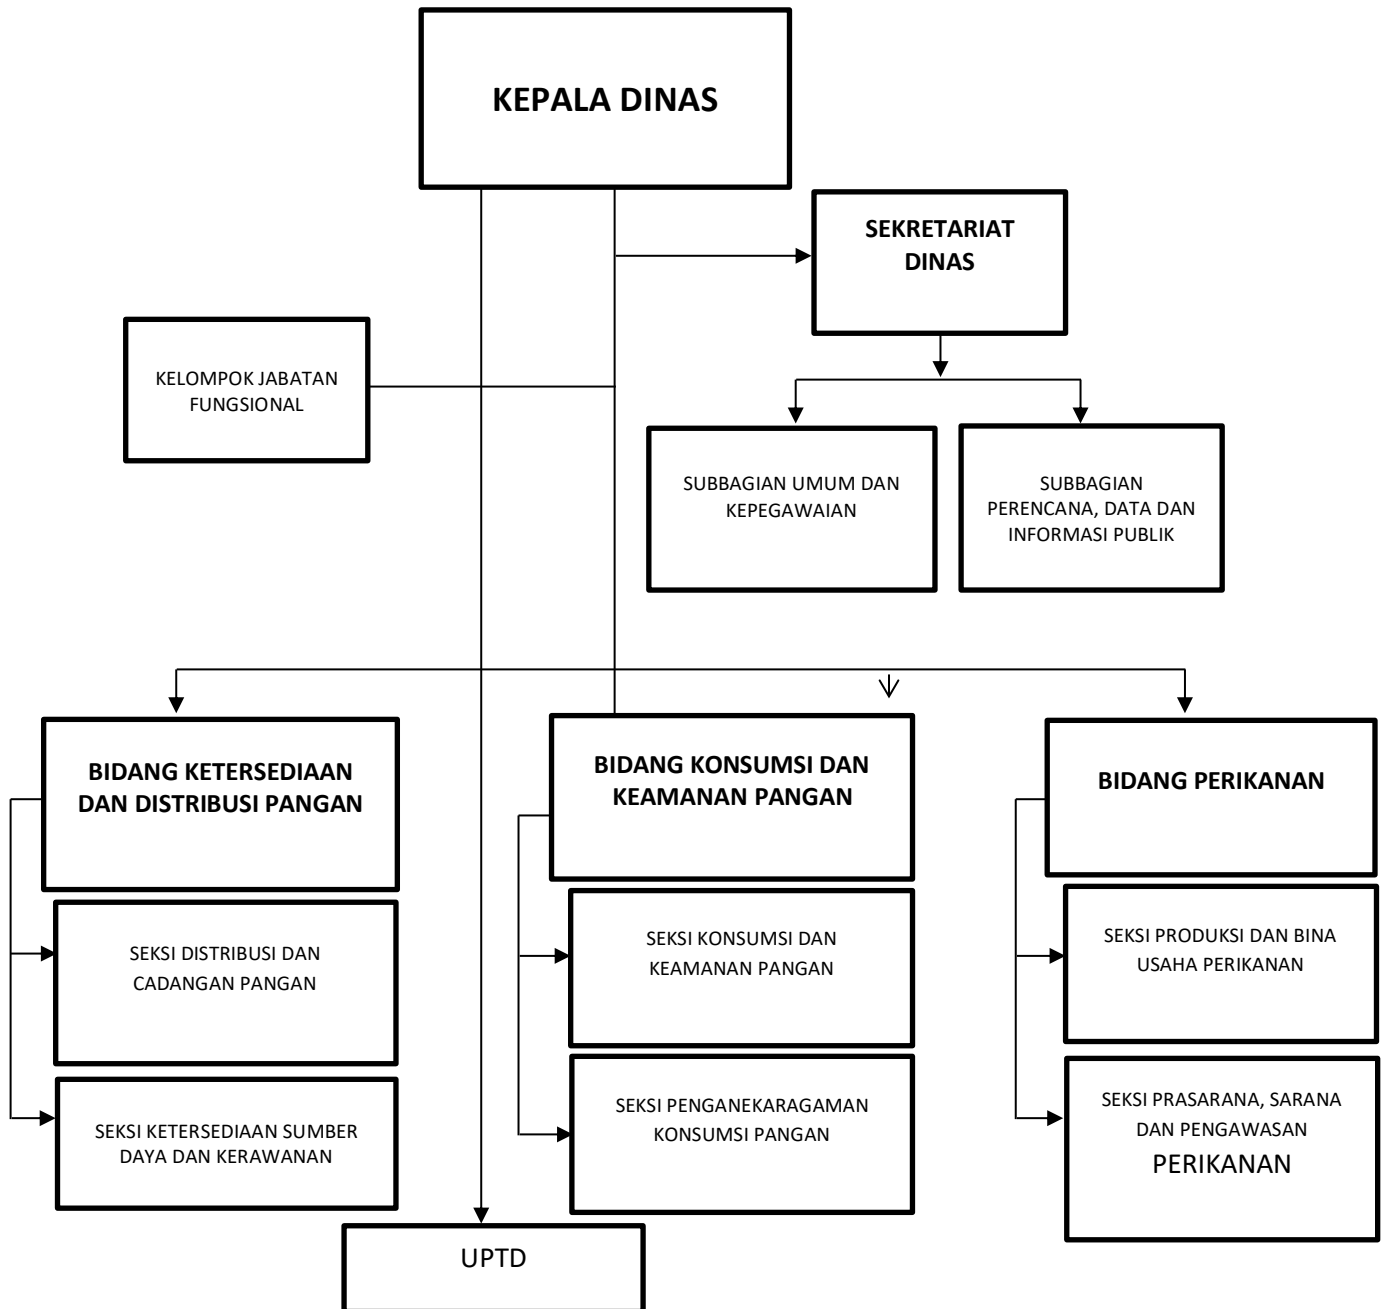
KEPALA DINAS

SEKRETARIAT DINAS

KELOMPOK JABATAN FUNGSIONAL

SUBBAGIAN UMUM DAN KEPEGAWAIAN

SUBBAGIAN PERENCANA, DATA DAN INFORMASI PUBLIK

BIDANG KETERSEDIAAN DAN DISTRIBUSI PANGAN

SEKSI DISTRIBUSI DAN CADANGAN PANGAN

SEKSI KETERSEDIAAN SUMBER DAYA DAN KERAWANAN

BIDANG KONSUMSI DAN KEAMANAN PANGAN

SEKSI KONSUMSI DAN KEAMANAN PANGAN

SEKSI PENGANEKARAGAMAN KONSUMSI PANGAN

BIDANG PERIKANAN

SEKSI PRODUKSI DAN BINA USAHA PERIKANAN

SEKSI PRASARANA, SARANA DAN PENGAWASAN PERIKANAN

UPTD